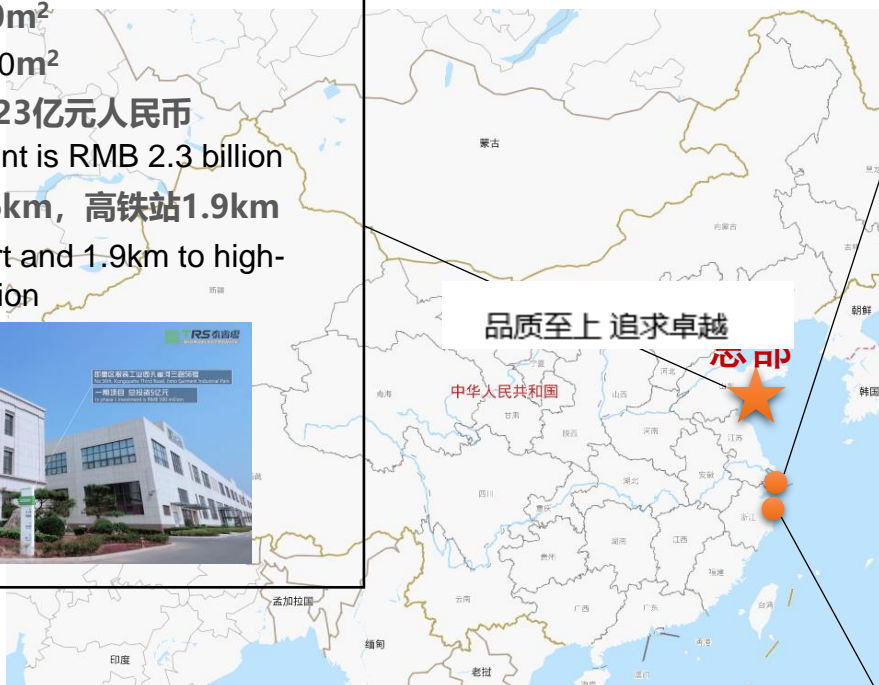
0m²
0m²
23亿元人民币
nt is RMB 2.3 billion
km，高铁站1.9km
rt and 1.9km to high-
ion

TRS 泰润思
即墨区服装工业园东省习三路58号
No.58th, Xinggong Third Road, Jimo Garment Industrial Park
一期项目 总投资5亿元
In phase I, investment is RMB 500 million

蒙古
品质至上 追求卓越
总部
中华人民共和国
新疆
青海
甘肃
山西
河北
陕西
河南
江苏
四川
湖北
安徽
浙江
重庆
贵州
湖南
江西
福建
云南
广西
广东
台湾
朝鲜
韩国
孟加拉国
缅甸
印度
老挝